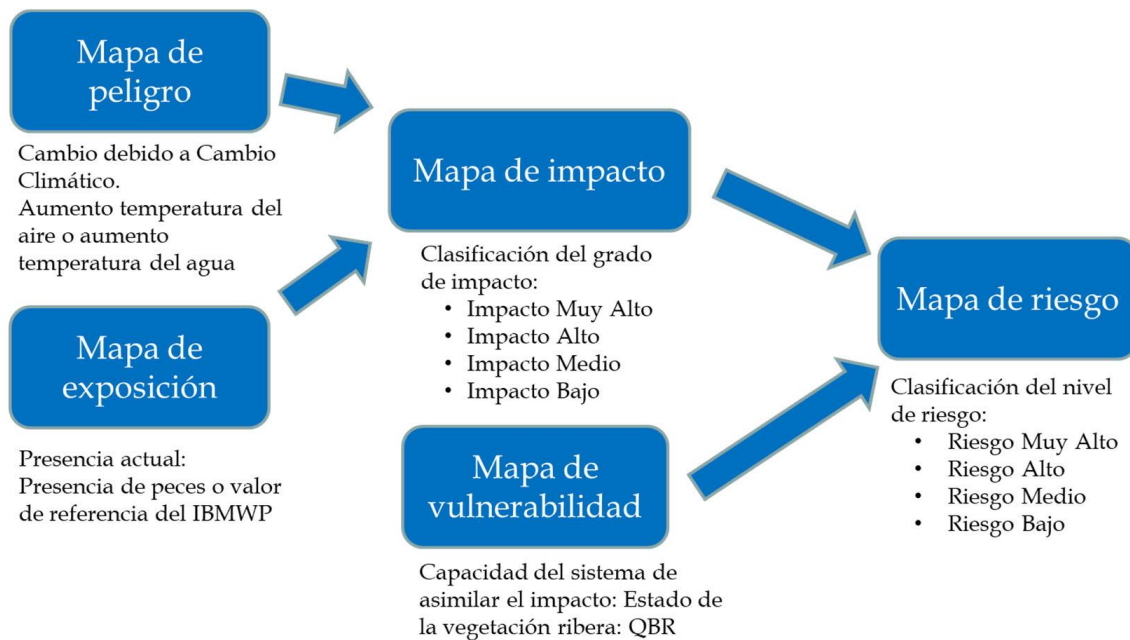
Mapa de peligro

Cambio debido a Cambio Climático.
Aumento temperatura del aire o aumento temperatura del agua

Mapa de exposición

Presencia actual:
Presencia de peces o valor de referencia del IBMWP

Mapa de impacto

Clasificación del grado de impacto:
• Impacto Muy Alto
• Impacto Alto
• Impacto Medio
• Impacto Bajo

Mapa de vulnerabilidad

Capacidad del sistema de asimilar el impacto: Estado de la vegetación ribera: QBR

Mapa de riesgo

Clasificación del nivel de riesgo:
• Riesgo Muy Alto
• Riesgo Alto
• Riesgo Medio
• Riesgo Bajo